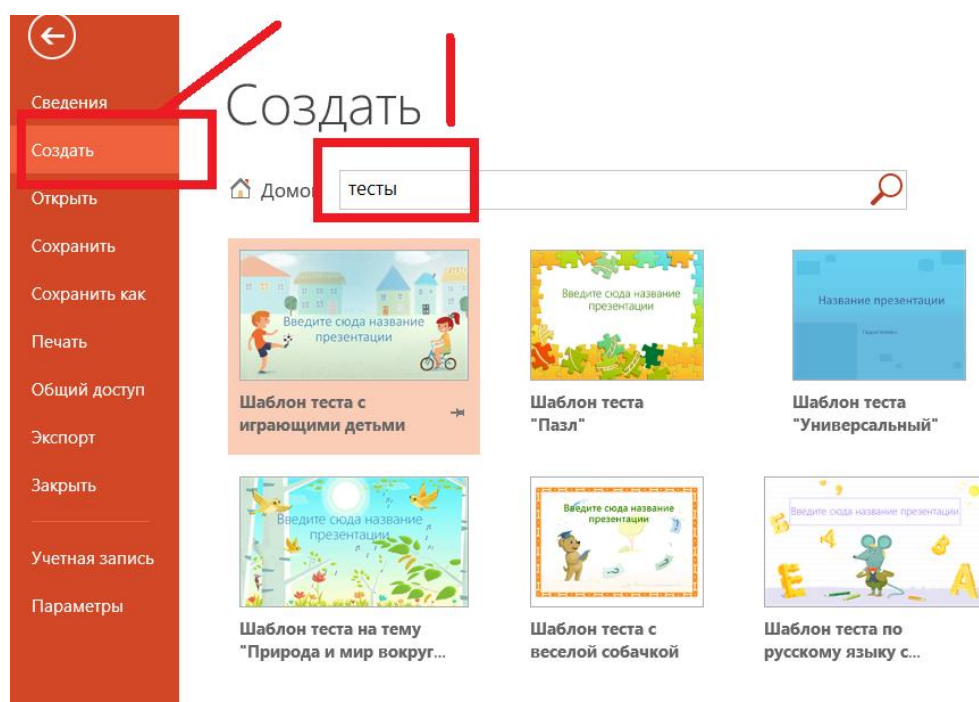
Сведения

Создать

Открыть

Сохранить

Сохранить как

Печать

Общий доступ

Экспорт

Закрыть

Учетная запись

Параметры

Создать

Домо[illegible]

тесты

Введите сюда название презентации

Шаблон теста с играющими детьми

Введите сюда название презентации

Шаблон теста "Пазл"

Название презентации

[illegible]

Шаблон теста "Универсальный"

Введите сюда название презентации

Шаблон теста на тему "Природа и мир вокруг...

Введите сюда название презентации

Шаблон теста с веселой собачкой

Введите сюда название презентации

Шаблон теста по русскому языку с...